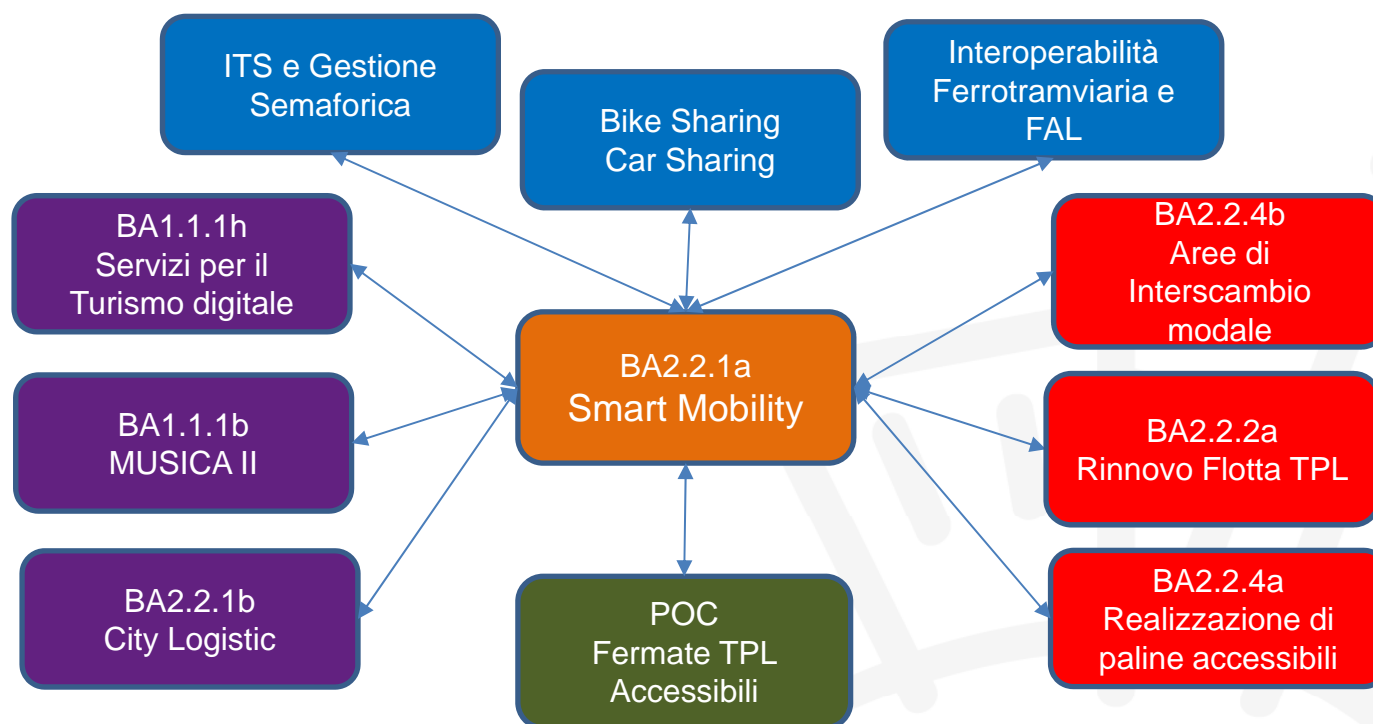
ITS e Gestione Semaforica

Bike Sharing
Car Sharing

Interoperabilità Ferrotramviaria e FAL

BA1.1.1h
Servizi per il Turismo digitale

BA2.2.4b
Aree di Interscambio modale

BA2.2.1a
Smart Mobility

BA1.1.1b
MUSICA II

BA2.2.2a
Rinnovo Flotta TPL

BA2.2.1b
City Logistic

POC
Fermate TPL Accessibili

BA2.2.4a
Realizzazione di paline accessibili